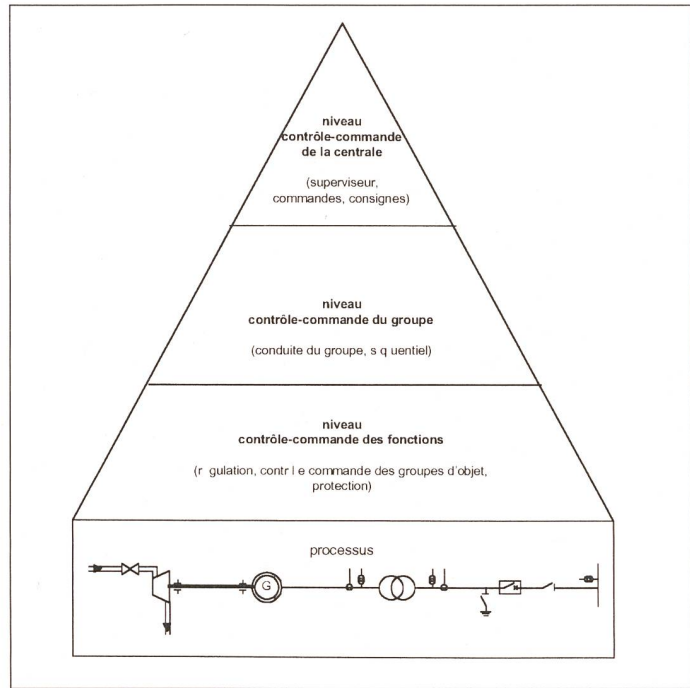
niveau
contrôle-commande
de la centrale

(superviseur,
commandes, consignes)

niveau
contrôle-commande du groupe

(conduite du groupe, s q uentiel)

niveau
contrôle-commande des fonctions

(r gulation, contr l e commande des groupes d'objet,
protection)

processus

G